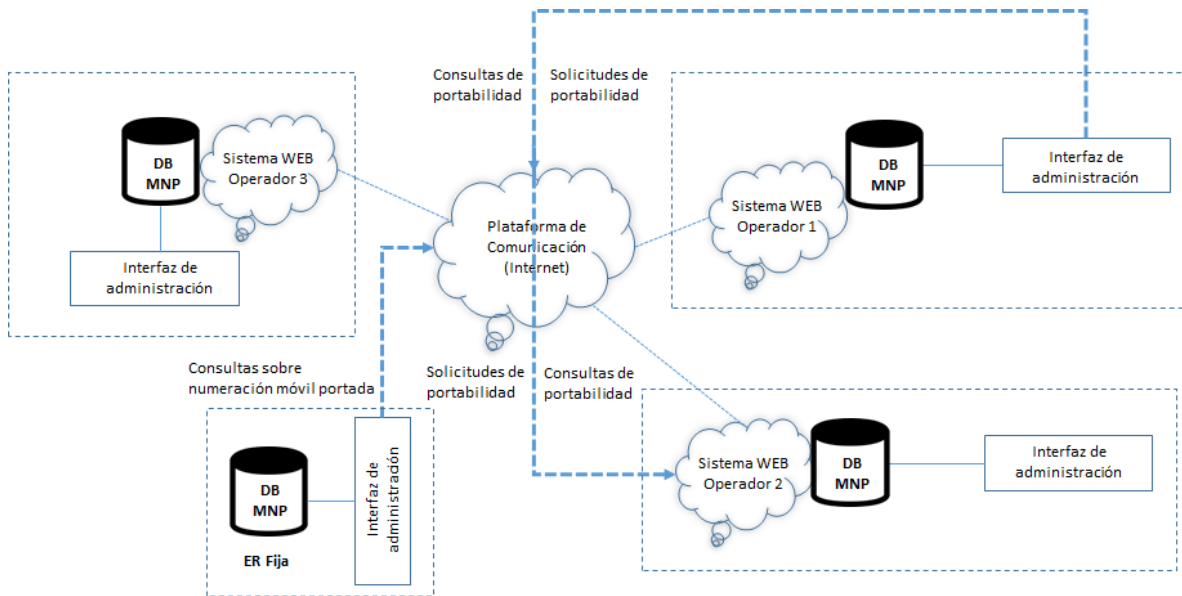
Consultas de portabilidad

Solicitudes de portabilidad

DB MNP

Sistema WEB Operador 3

Interfaz de administración

Plataforma de Comunicación (Internet)

Sistema WEB Operador 1

DB MNP

Interfaz de administración

Consultas sobre numeración móvil portada

Solicitudes de portabilidad

Consultas de portabilidad

DB MNP

Interfaz de administración

ER Fija

Sistema WEB Operador 2

DB MNP

Interfaz de administración